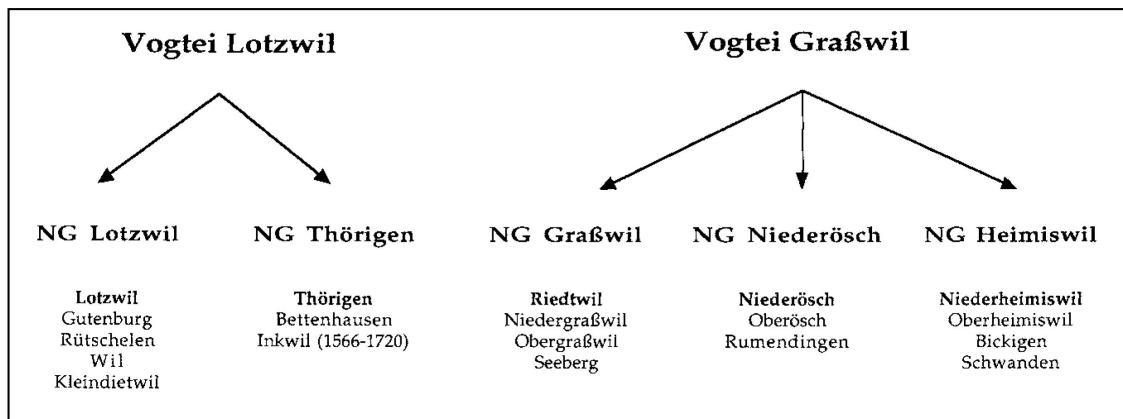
Vogtei Lotzwil

Vogtei Graßwil

NG Lotzwil

NG Thörigen

NG Graßwil

NG Niederösch

NG Heimiswil

Lotzwil
Gutenburg
Rütschelen
Wil
Kleindietwil

Thörigen
Bettenhausen
Inkwil (1566-1720)

Riedtwil
Niedergraßwil
Obergraßwil
Seeberg

Niederösch
Oberösch
Rumendingen

Niederheimiswil
Oberheimiswil
Bickigen
Schwanden